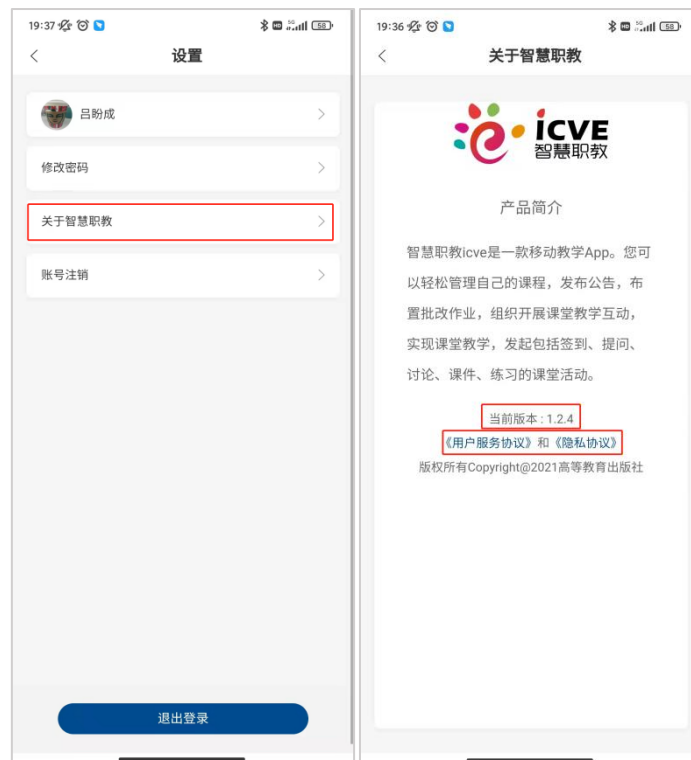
19:37 HD 5G 58

设置

吕盼成

修改密码

关于智慧职教

账号注销

退出登录

19:36 HD 5G 58

关于智慧职教

iCVE
智慧职教

产品简介

智慧职教icve是一款移动教学App。您可以轻松管理自己的课程，发布公告，布置批改作业，组织开展课堂教学互动，实现课堂教学，发起包括签到、提问、讨论、课件、练习的课堂活动。

当前版本：1.2.4

《用户服务协议》和《隐私协议》

版权所有Copyright@2021高等教育出版社